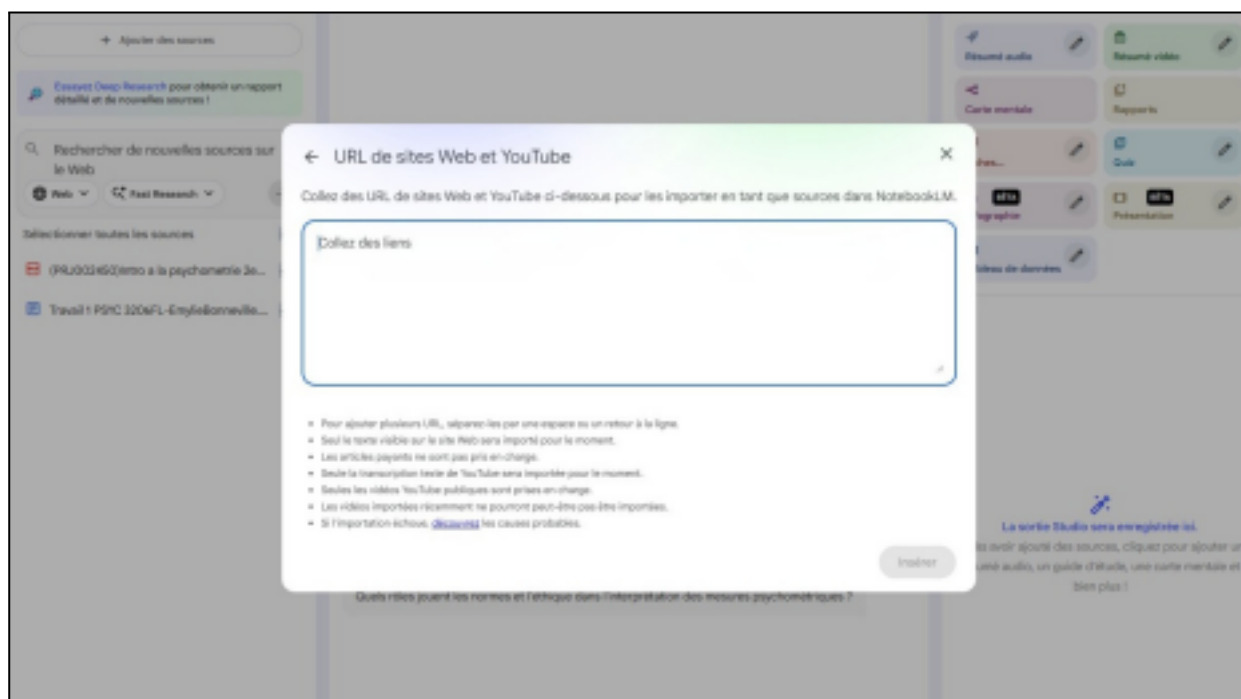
+ Ajouter des sources

Essayez Deep Research pour obtenir un rapport détaillé et de nouvelles sources !

Rechercher de nouvelles sources sur le Web

Web

Fast Research

Sélectionner toutes les sources

(PRJ003450)Intro à la psychométrie 3e...

Travail 1 PSYC 3204FL-EmylieBonneville...

Résumé audio

Résumé vidéo

Carte mentale

Rapports

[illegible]ches...

Quiz

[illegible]graphie

Présentation

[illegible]leau de données

La sortie Studio sera enregistrée ici.

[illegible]s avoir ajouté des sources, cliquez pour ajouter un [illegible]umé audio, un guide d'étude, une carte mentale et bien plus !

Quels rôles jouent les normes et l'éthique dans l'interprétation des mesures psychométriques ?

← URL de sites Web et YouTube

×

Collez des URL de sites Web et YouTube ci-dessous pour les importer en tant que sources dans NotebookLM.

Collez des liens

• Pour ajouter plusieurs URL, séparez-les par une espace ou un retour à la ligne.
• Seul le texte visible sur le site Web sera importé pour le moment.
• Les articles payants ne sont pas pris en charge.
• Seule la transcription texte de YouTube sera importée pour le moment.
• Seules les vidéos YouTube publiques sont prises en charge.
• Les vidéos importées récemment ne pourront peut-être pas être importées.
• Si l'importation échoue, découvrez les causes probables.

Insérer